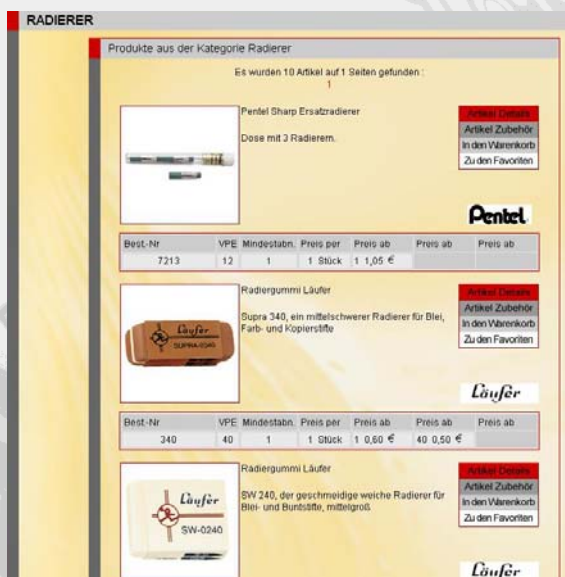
RADIERER

Produkte aus der Kategorie Radierer

Es wurden 10 Artikel auf 1 Seiten gefunden :
1

Pentel Sharp Ersatzradierer

Dose mit 3 Radierern.

Artikel Details
Artikel Zubehör
In den Warenkorb
Zu den Favoriten

Pentel

| Best.-Nr | VPE | Mindestabn. | Preis per | Preis ab | Preis ab | Preis ab |
|---|---|---|---|---|---|---|
| 7213 | 12 | 1 | 1 Stück | 1 1,05 € | | |

Radiergummi Läufer

Supra 340, ein mittelschwerer Radierer für Blei, Farb- und Kopierstifte

Läufer
SUPRA-0340

Artikel Details
Artikel Zubehör
In den Warenkorb
Zu den Favoriten

Läufer

| Best.-Nr | VPE | Mindestabn. | Preis per | Preis ab | Preis ab | Preis ab |
|---|---|---|---|---|---|---|
| 340 | 40 | 1 | 1 Stück | 1 0,60 € | 40 0,50 € | |

Radiergummi Läufer

SW 240, der geschmeidige weiche Radierer für Blei- und Buntstifte, mittelgroß.

Läufer
SW-0240

Artikel Details
Artikel Zubehör
In den Warenkorb
Zu den Favoriten

Läufer